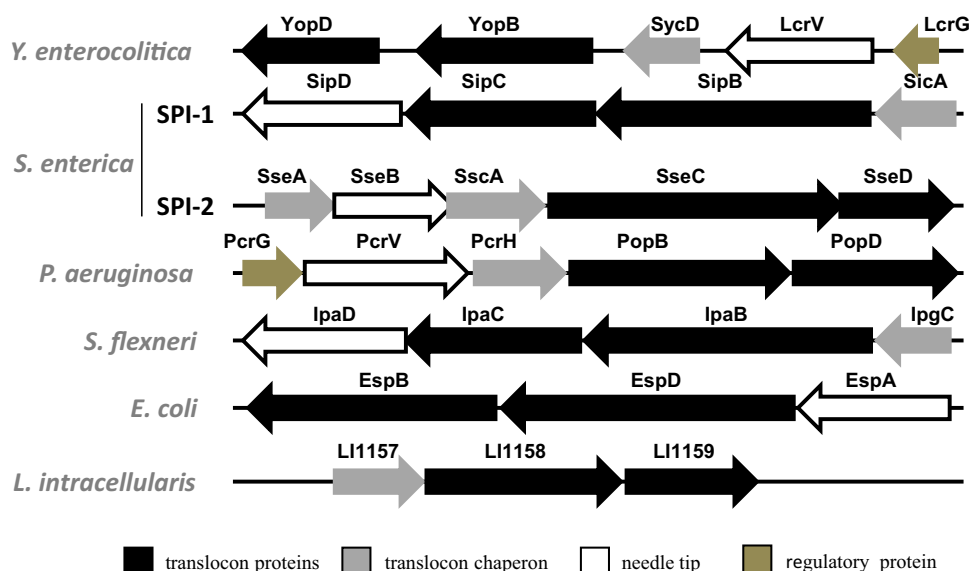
Y. enterocolitica
YopD YopB SycD LcrV LcrG

S. enterica
SPI-1
SipD SipC SipB SicA

SPI-2
SseA SseB SscA SseC SseD

P. aeruginosa
PcrG PcrV PcrH PopB PopD

S. flexneri
IpaD IpaC IpaB IpgC

E. coli
EspB EspD EspA

L. intracellularis
LI1157 LI1158 LI1159

translocon proteins translocon chaperon needle tip regulatory protein